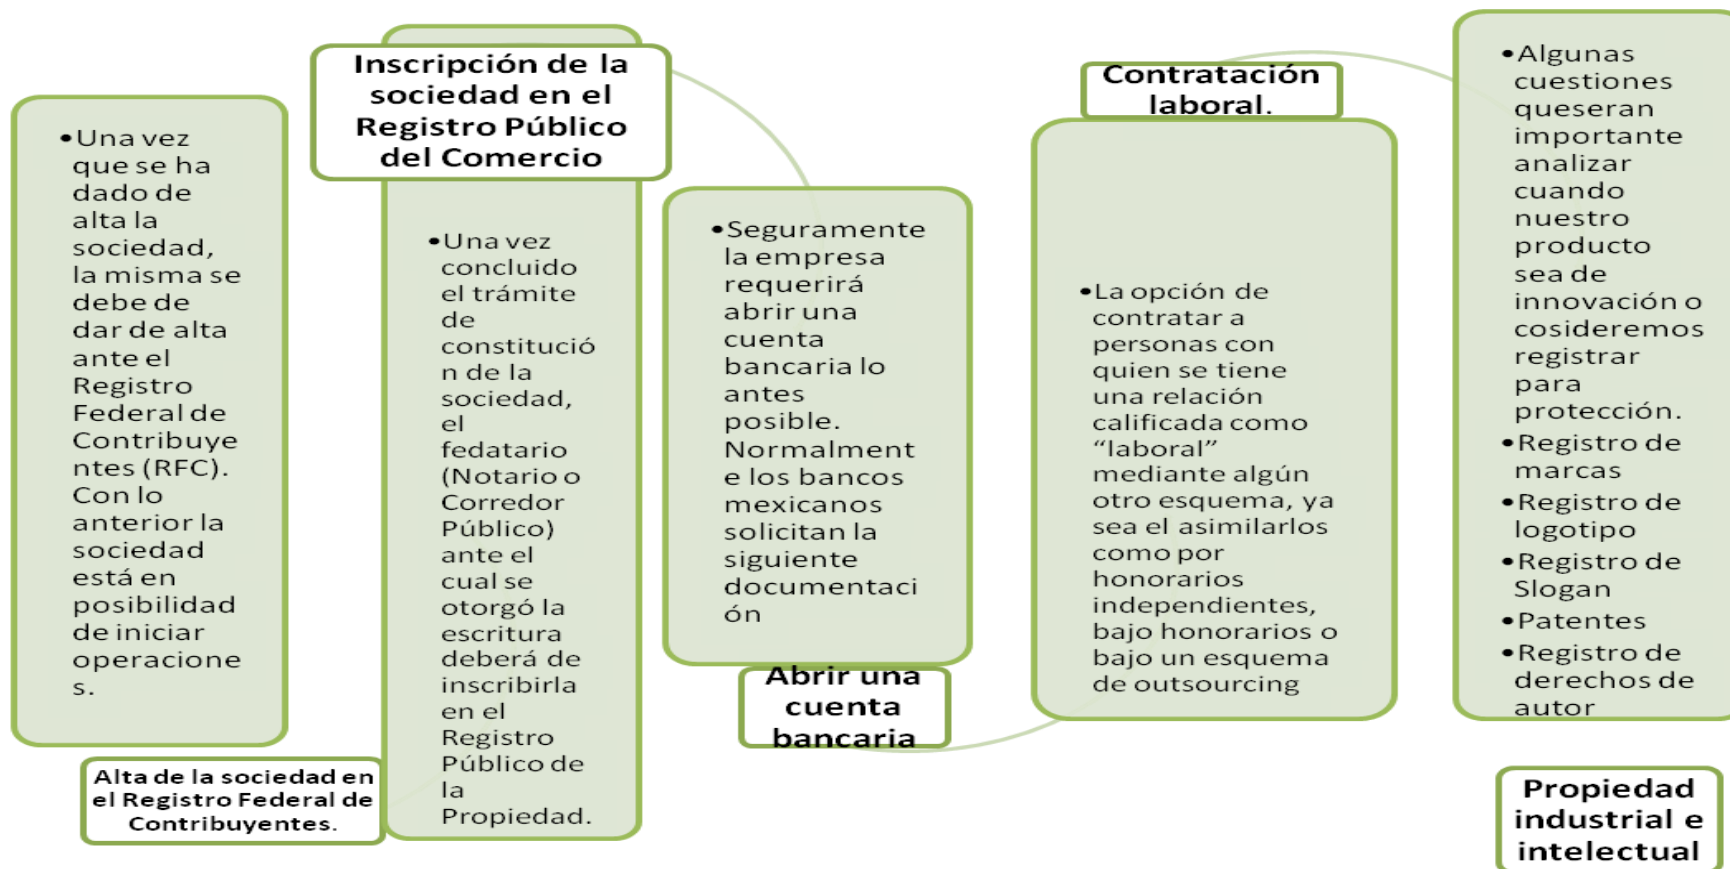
•Una vez que se ha dado de alta la sociedad, la misma se debe de dar de alta ante el Registro Federal de Contribuyentes (RFC). Con lo anterior la sociedad está en posibilidad de iniciar operaciones.

Alta de la sociedad en el Registro Federal de Contribuyentes.

Inscripción de la sociedad en el Registro Público del Comercio

•Una vez concluido el trámite de constitución de la sociedad, el fedatario (Notario o Corredor Público) ante el cual se otorgó la escritura deberá de inscribirla en el Registro Público de la Propiedad.

•Seguramente la empresa requerirá abrir una cuenta bancaria lo antes posible. Normalmente los bancos mexicanos solicitan la siguiente documentación

Abrir una cuenta bancaria

Contratación laboral.

•La opción de contratar a personas con quien se tiene una relación calificada como "laboral" mediante algún otro esquema, ya sea el asimilarlos como por honorarios independientes, bajo honorarios o bajo un esquema de outsourcing

•Algunas cuestiones queseran importante analizar cuando nuestro producto sea de innovación o cosideremos registrar para protección.
•Registro de marcas
•Registro de logotipo
•Registro de Slogan
•Patentes
•Registro de derechos de autor

Propiedad industrial e intelectual